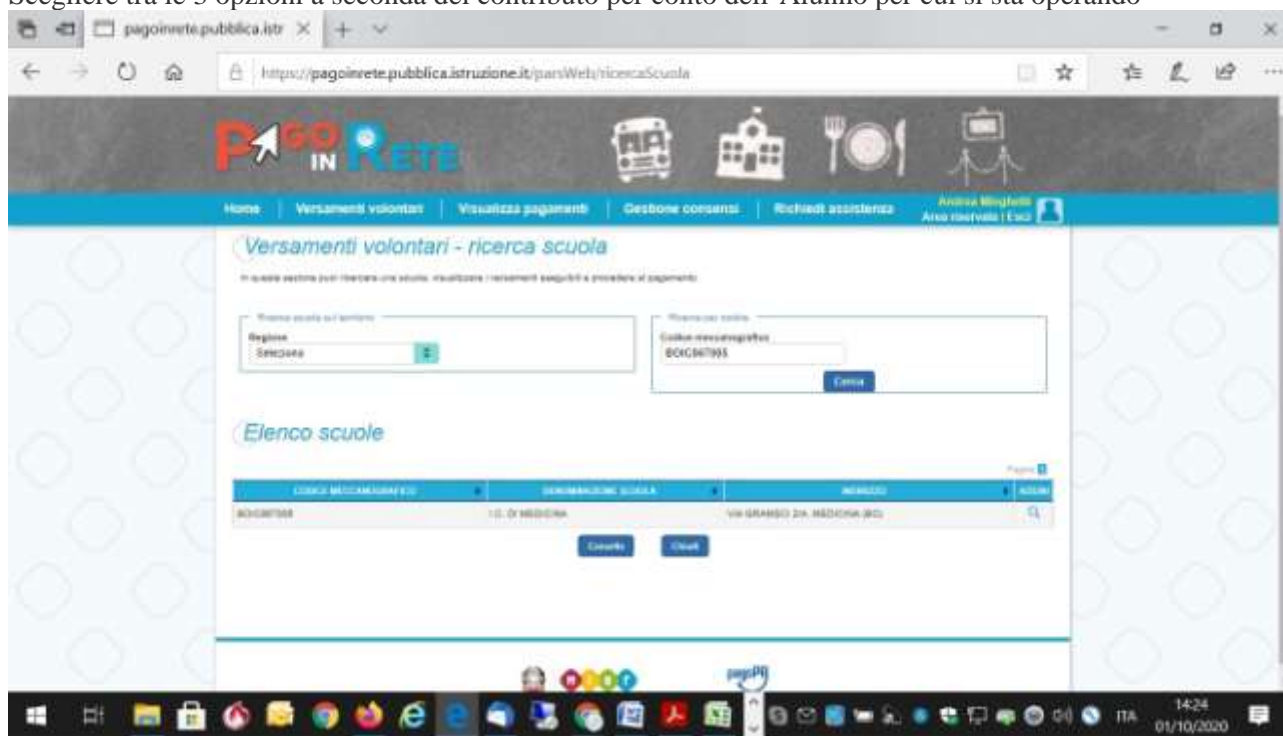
Scegliere tra le 3 opzioni a seconda del contributo per conto dell'Alunno per cui si sta operando

pagoinrete.pubblica.istr

https://pagoinrete.pubblica.istruzione.it/parsWeb/ricercaScuola

PAGO IN RETE

Home | Versamenti volontari | Visualizza pagamenti | Gestione consensi | Richiedi assistenza

Andrea Minghetti
Area riservata | Esci

Versamenti volontari - ricerca scuola

In questa sezione puoi ricercare una scuola, visualizzare i versamenti eseguibili e procedere al pagamento

Ricerca scuola sul territorio

Regione
Seleziona

Ricerca per codice

Codice meccanografico
BOIC86700X

Cerca

Elenco scuole

Pagina 1

| CODICE MECCANOGRAFICO | DENOMINAZIONE SCUOLA | INDIRIZZO | AZIONI |
|---|---|---|---|
| BOIC86700X | I.C. DI MEDICINA | VIA GRAMSCI 2/A, MEDICINA (BO) | |

Cancella Chiudi

14:24
01/10/2020
ITA